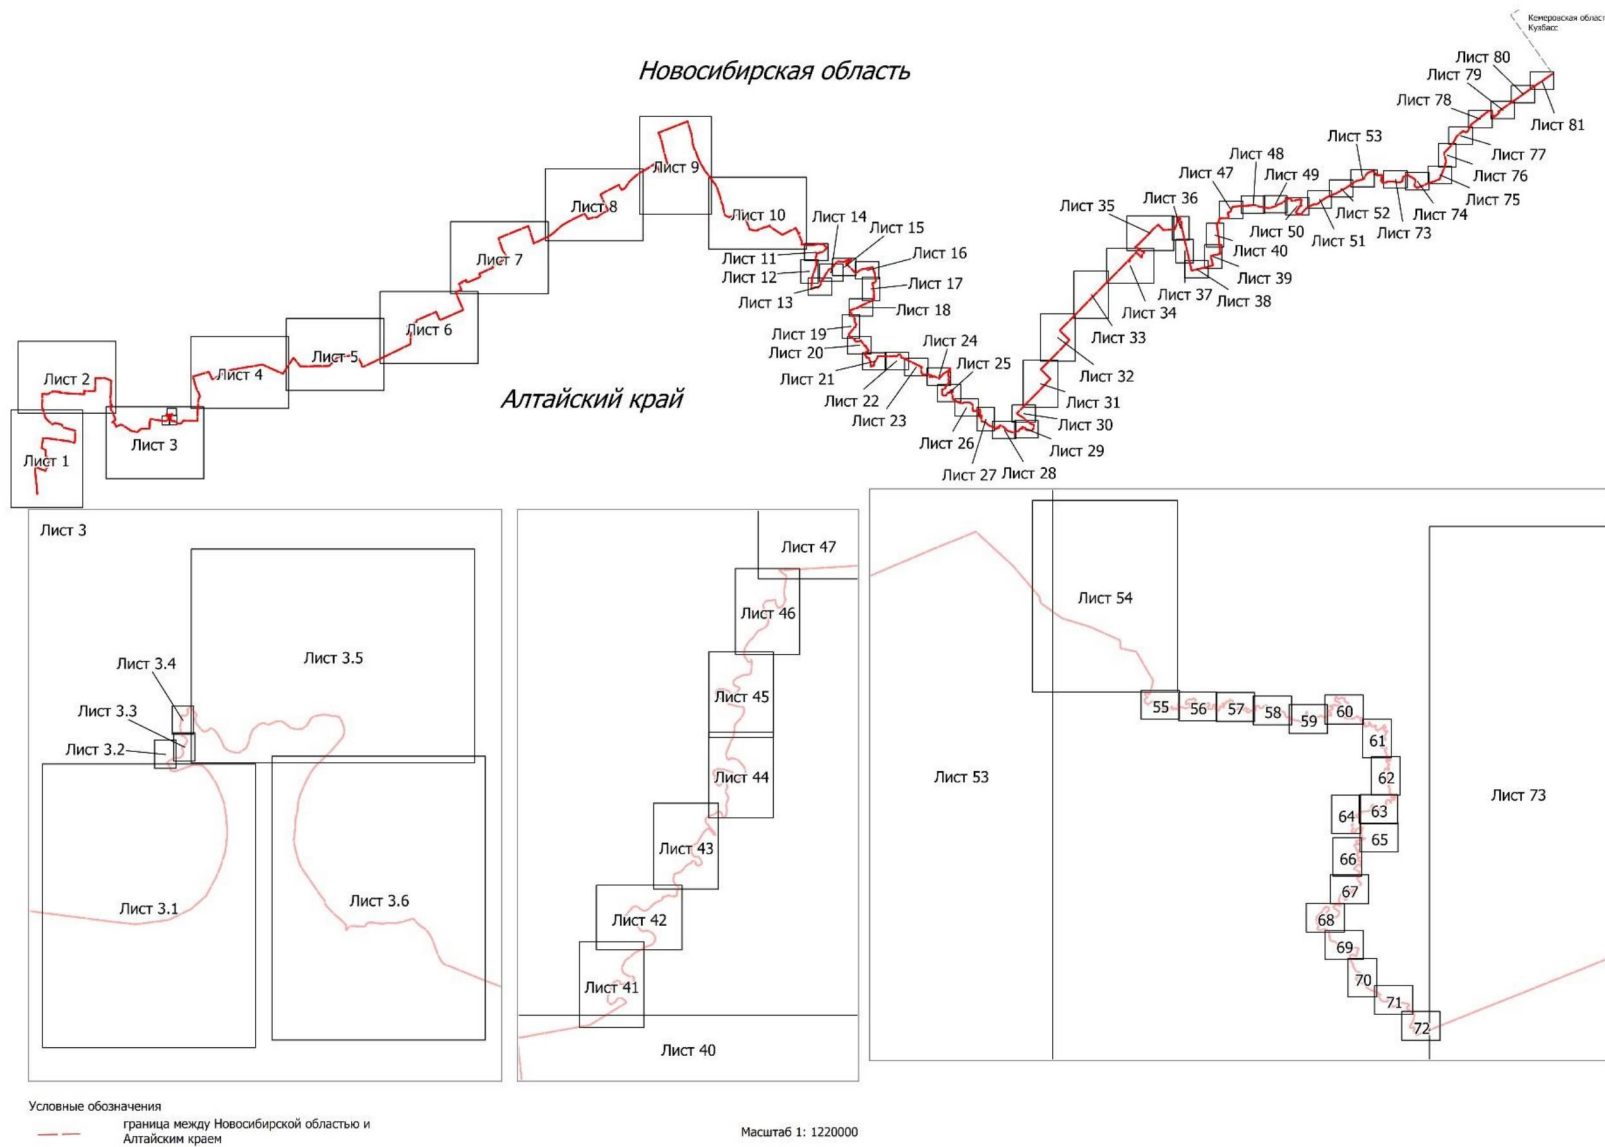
Кемеровская област
Кузбасс

Новосибирская область

Лист 80
Лист 79
Лист 78
Лист 81
Лист 53
Лист 77
Лист 48
Лист 47
Лист 49
Лист 76
Лист 75
Лист 36
Лист 35
Лист 52
Лист 74
Лист 50
Лист 51
Лист 73
Лист 40
Лист 39
Лист 37
Лист 38
Лист 34
Лист 33
Лист 32
Лист 31
Лист 30
Лист 29
Лист 28
Лист 27
Лист 26
Лист 25
Лист 24
Лист 23
Лист 22
Лист 21
Лист 20
Лист 19
Лист 18
Лист 17
Лист 16
Лист 15
Лист 14
Лист 13
Лист 12
Лист 11
Лист 10
Лист 9
Лист 8
Лист 7
Лист 6
Лист 5
Лист 4
Лист 3
Лист 2
Лист 1

Алтайский край

Лист 3
Лист 3.5
Лист 3.4
Лист 3.3
Лист 3.2
Лист 3.1
Лист 3.6

Лист 47
Лист 46
Лист 45
Лист 44
Лист 43
Лист 42
Лист 41
Лист 40

Лист 54
55
56
57
58
59
60
61
62
63
64
65
66
67
68
69
70
71
72
Лист 53
Лист 73

Условные обозначения
граница между Новосибирской областью и Алтайским краем

Масштаб 1: 1220000